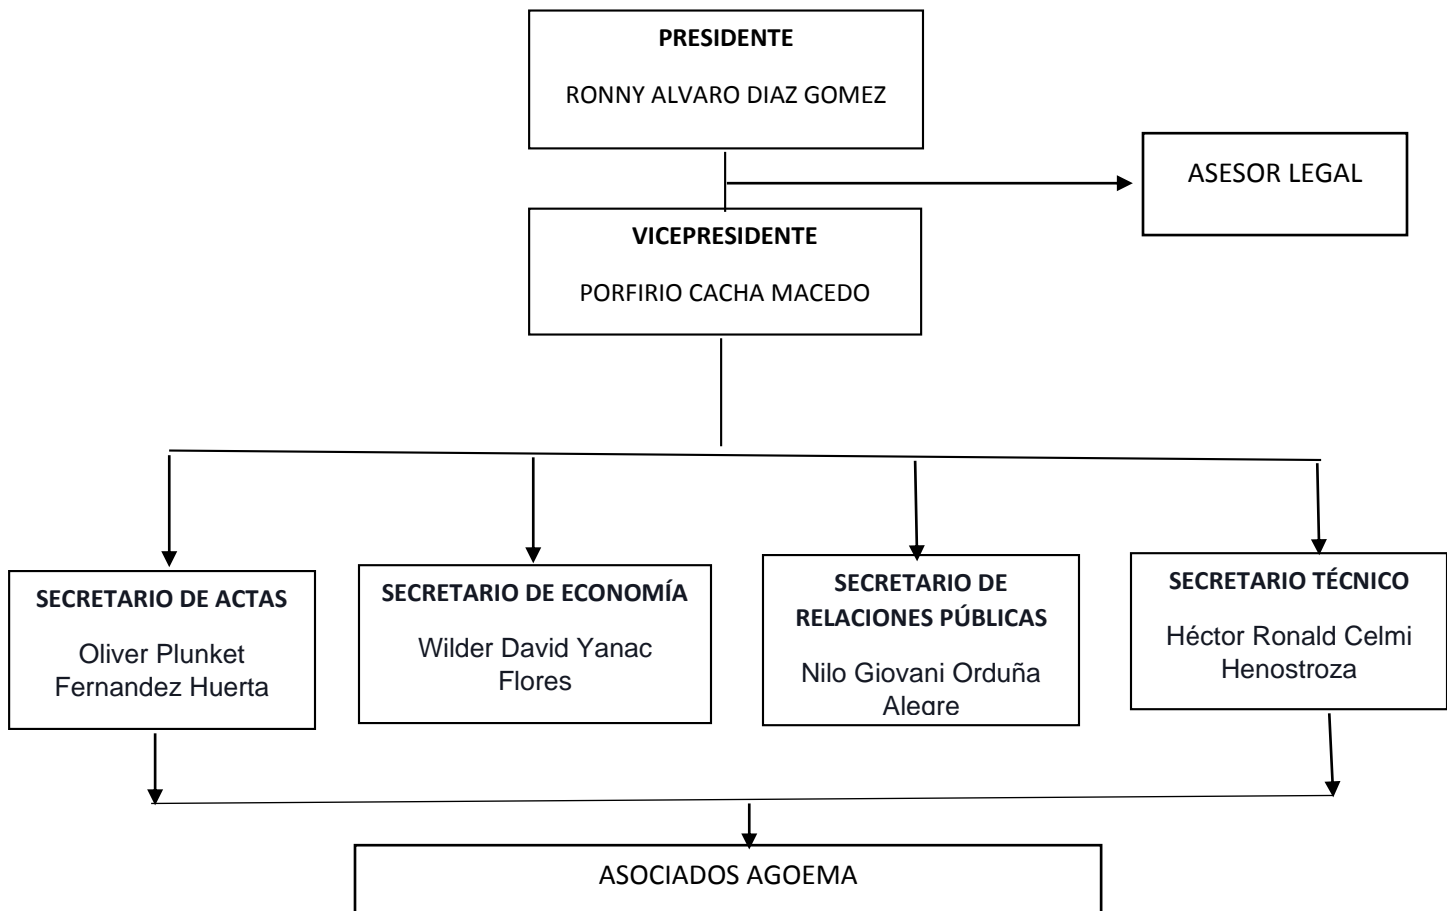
PRESIDENTE
RONNY ALVARO DIAZ GOMEZ

ASESOR LEGAL

VICEPRESIDENTE
PORFIRIO CACHA MACEDO

SECRETARIO DE ACTAS
Oliver Plunket Fernandez Huerta

SECRETARIO DE ECONOMÍA
Wilder David Yanac Flores

SECRETARIO DE RELACIONES PÚBLICAS
Nilo Giovani Orduña Alegre

SECRETARIO TÉCNICO
Héctor Ronald Celmi Henostroza

ASOCIADOS AGOEMA